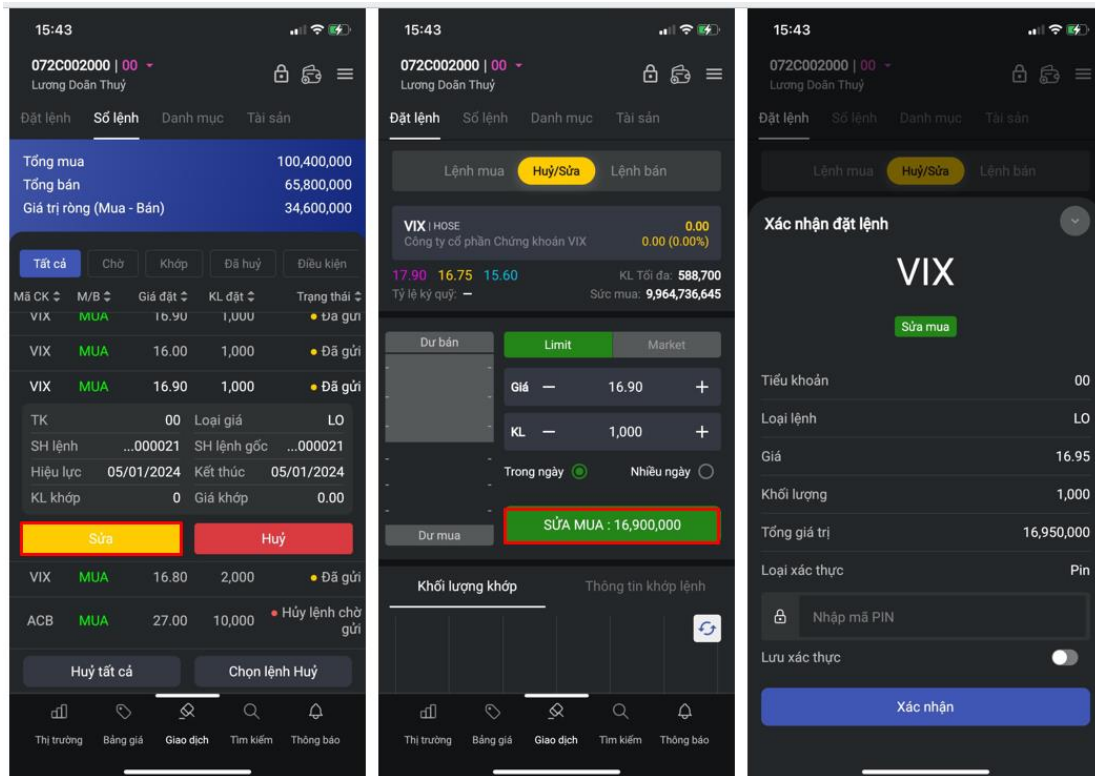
15:43

072C002000 | 00
Lương Doãn Thuỷ

Đặt lệnh Sổ lệnh Danh mục Tài sản

Tổng mua 100,400,000
Tổng bán 65,800,000
Giá trị ròng (Mua - Bán) 34,600,000

Tất cả Chờ Khớp Đã huỷ Điều kiện

| Mã CK | M/B | Giá đặt | KL đặt | Trạng thái |
|---|---|---|---|---|
| VIX | MUA | 16.90 | 1,000 | • Đã gửi |
| VIX | MUA | 16.00 | 1,000 | • Đã gửi |
| VIX | MUA | 16.90 | 1,000 | • Đã gửi |

TK 00 Loại giá LO
SH lệnh ...000021 SH lệnh gốc ...000021
Hiệu lực 05/01/2024 Kết thúc 05/01/2024
KL khớp 0 Giá khớp 0.00

Sửa Huỷ

| VIX | MUA | 16.80 | 2,000 | • Đã gửi |
|---|---|---|---|---|
| ACB | MUA | 27.00 | 10,000 | • Hủy lệnh chờ gửi |

Huỷ tất cả Chọn lệnh Huỷ

Thị trường Bảng giá Giao dịch Tìm kiếm Thông báo

15:43

072C002000 | 00
Lương Doãn Thuỷ

Đặt lệnh Sổ lệnh Danh mục Tài sản

Lệnh mua Huỷ/Sửa Lệnh bán

VIX | HOSE 0.00
Công ty cổ phần Chứng khoán VIX 0.00 (0.00%)

17.90 16.75 15.60 KL Tối đa: 588,700
Tỷ lệ ký quỹ: — Sức mua: 9,964,736,645

Dư bán
Limit Market
Giá 16.90
KL 1,000
Trong ngày Nhiều ngày
Dư mua
SỬA MUA : 16,900,000

Khối lượng khớp Thông tin khớp lệnh

Thị trường Bảng giá Giao dịch Tìm kiếm Thông báo

15:43

072C002000 | 00
Lương Doãn Thuỷ

Đặt lệnh Sổ lệnh Danh mục Tài sản

Lệnh mua Huỷ/Sửa Lệnh bán

Xác nhận đặt lệnh

VIX

Sửa mua

Tiểu khoản 00
Loại lệnh LO
Giá 16.95
Khối lượng 1,000
Tổng giá trị 16,950,000
Loại xác thực Pin

Nhập mã PIN

Lưu xác thực

Xác nhận